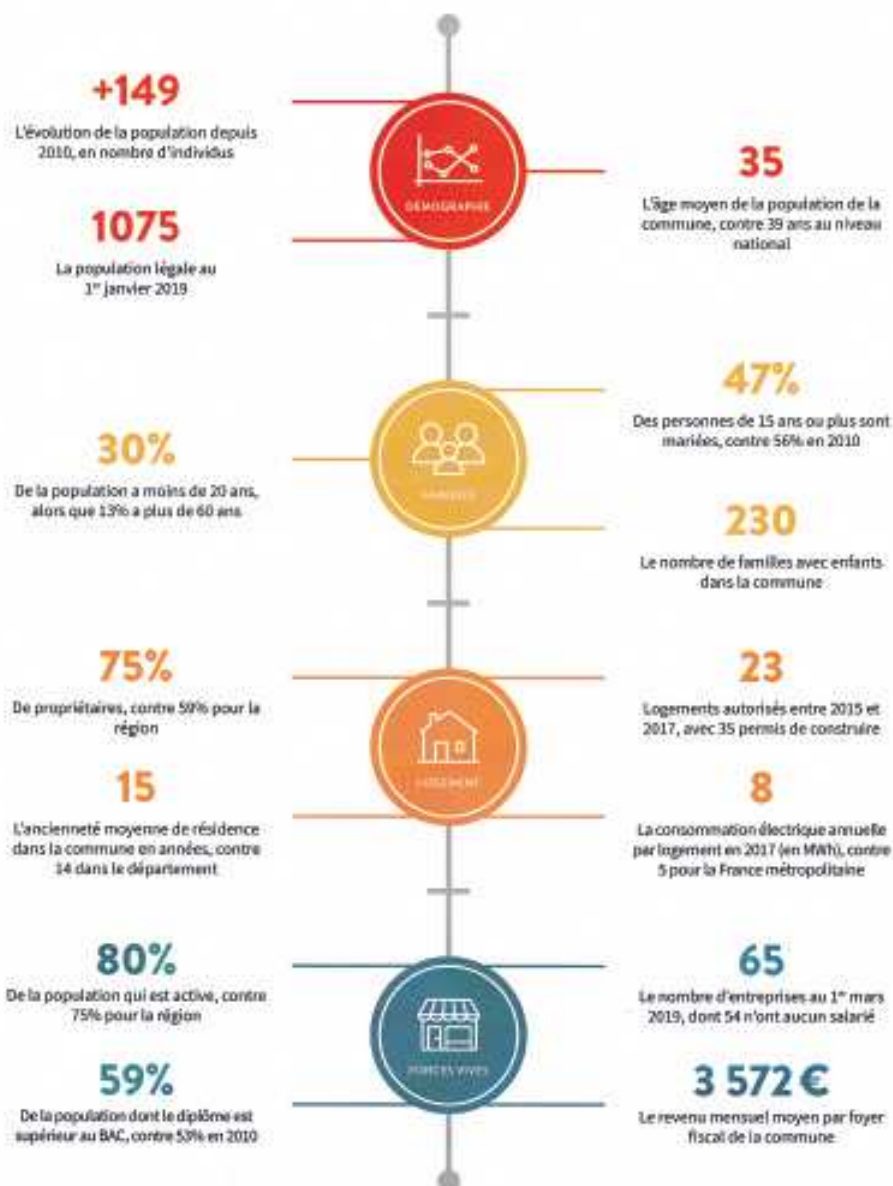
+149
L'évolution de la population depuis 2010, en nombre d'individus

DÉMOGRAPHIE

35
L'âge moyen de la population de la commune, contre 39 ans au niveau national

1075
La population légale au 1$^{er}$ janvier 2019

47%
Des personnes de 15 ans ou plus sont mariées, contre 56% en 2010

30%
De la population a moins de 20 ans, alors que 13% a plus de 60 ans

FAMILLES

230
Le nombre de familles avec enfants dans la commune

75%
De propriétaires, contre 59% pour la région

23
Logements autorisés entre 2015 et 2017, avec 35 permis de construire

LOGEMENT

15
L'ancienneté moyenne de résidence dans la commune en années, contre 14 dans le département

8
La consommation électrique annuelle par logement en 2017 (en MWh), contre 5 pour la France métropolitaine

80%
De la population qui est active, contre 75% pour la région

65
Le nombre d'entreprises au 1$^{er}$ mars 2019, dont 54 n'ont aucun salarié

FORCES VIVES

59%
De la population dont le diplôme est supérieur au BAC, contre 53% en 2010

3 572 €
Le revenu mensuel moyen par foyer fiscal de la commune